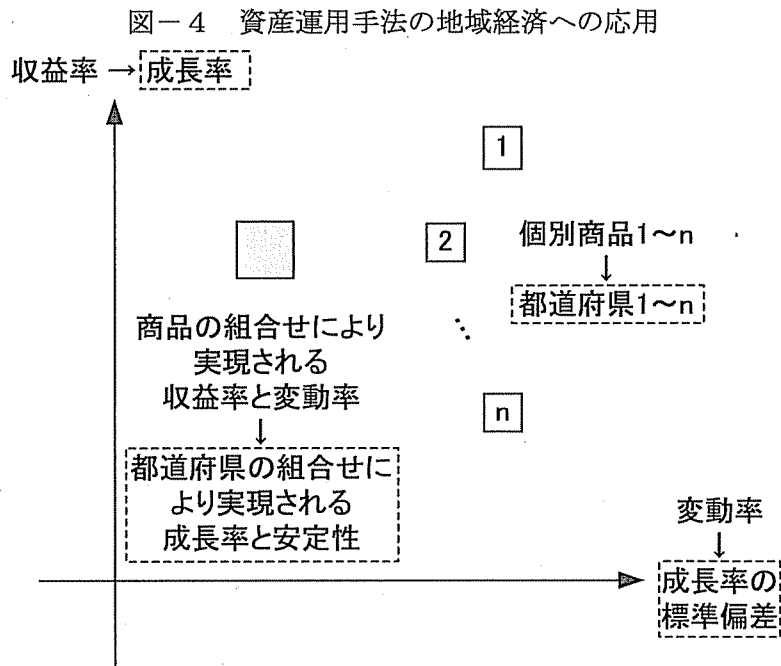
図－4　資産運用手法の地域経済への応用

収益率 → 成長率

1

2

個別商品1～n
↓
都道府県1～n

商品の組合せにより実現される収益率と変動率
↓
都道府県の組合せにより実現される成長率と安定性

n

変動率
↓
成長率の標準偏差